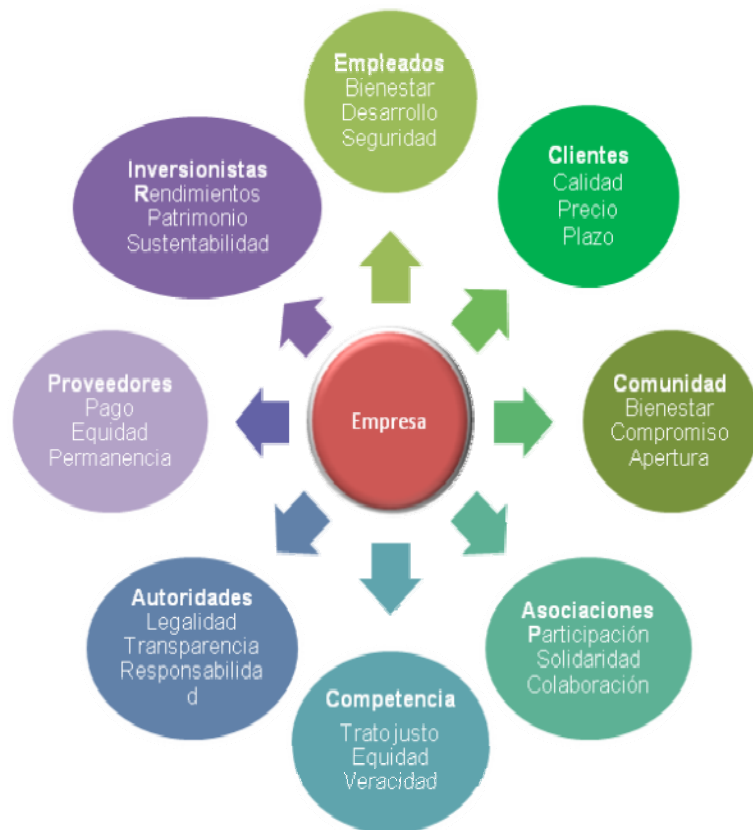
Empleados
Bienestar
Desarrollo
Seguridad

Clientes
Calidad
Precio
Plazo

Comunidad
Bienestar
Compromiso
Apertura

Asociaciones
Participación
Solidaridad
Colaboración

Competencia
Trato justo
Equidad
Veracidad

Autoridades
Legalidad
Transparencia
Responsabilida
d

Proveedores
Pago
Equidad
Permanencia

Inversionistas
Rendimientos
Patrimonio
Sustentabilidad

Empresa